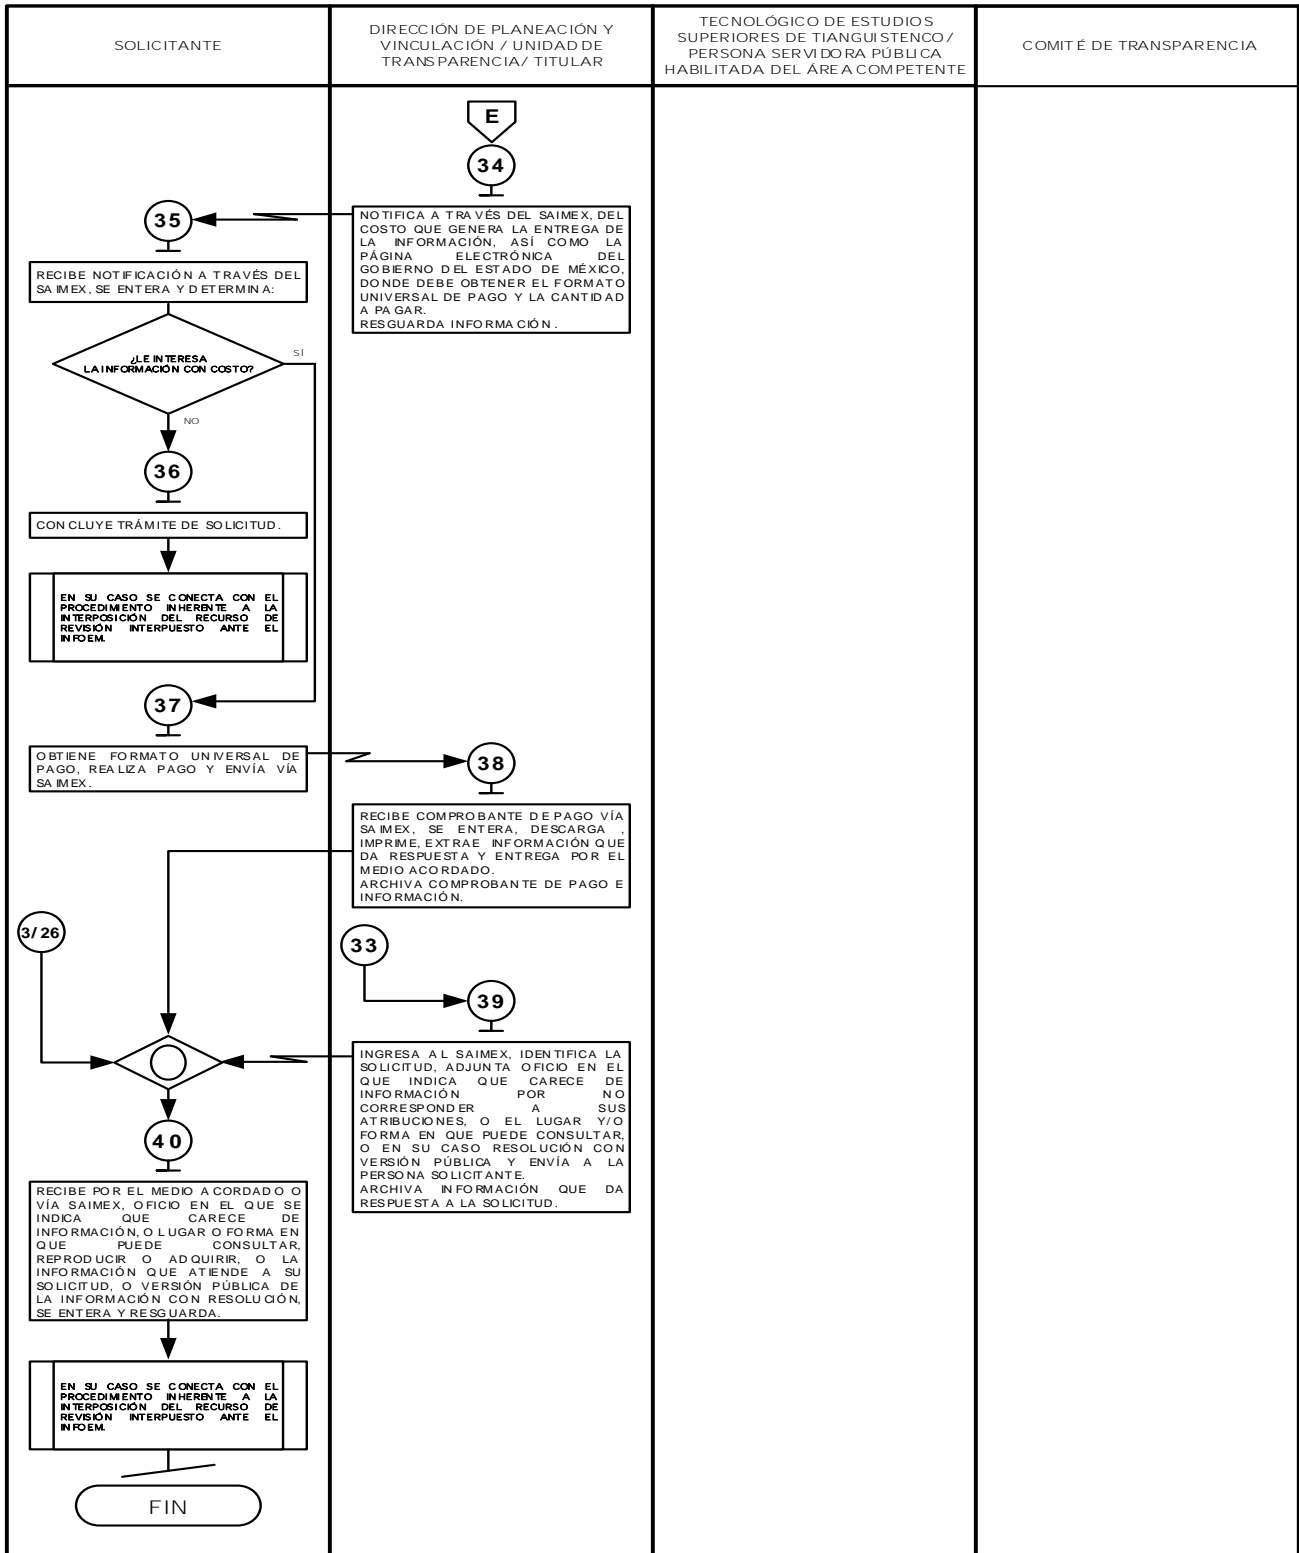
| SOLICITANTE | DIRECCIÓN DE PLANEACIÓN Y VINCULACIÓN / UNIDAD DE TRANSPARENCIA/ TITULAR | TECNOLÓGICO DE ESTUDIOS SUPERIORES DE TIANGUISTENCO / PERSONA SERVIDORA PÚBLICA HABILITADA DEL ÁREA COMPETENTE | COMITÉ DE TRANSPARENCIA |
|---|---|---|---|

E

34

NOTIFICA A TRAVÉS DEL SAIMEX, DEL COSTO QUE GENERA LA ENTREGA DE LA INFORMACIÓN, ASÍ COMO LA PÁGINA ELECTRÓNICA DEL GOBIERNO DEL ESTADO DE MÉXICO, DONDE DEBE OBTENER EL FORMATO UNIVERSAL DE PAGO Y LA CANTIDAD A PAGAR.
RESGUARDA INFORMACIÓN.

35

RECIBE NOTIFICACIÓN A TRAVÉS DEL SAIMEX, SE ENTERA Y DETERMINA:

¿LE INTERESA LA INFORMACIÓN CON COSTO?

SÍ

NO

36

CONCLUYE TRÁMITE DE SOLICITUD.

EN SU CASO SE CONECTA CON EL PROCEDIMIENTO INHERENTE A LA INTERPOSICIÓN DEL RECURSO DE REVISIÓN INTERPUESTO ANTE EL INFOEM.

37

OBTIENE FORMATO UNIVERSAL DE PAGO, REALIZA PAGO Y ENVÍA VÍA SAIMEX.

38

RECIBE COMPROBANTE DE PAGO VÍA SAIMEX, SE ENTERA, DESCARGA , IMPRIME, EXTRAE INFORMACIÓN QUE DA RESPUESTA Y ENTREGA POR EL MEDIO ACORDADO.
ARCHIVA COMPROBANTE DE PAGO E INFORMACIÓN.

3/26

33

39

INGRESA AL SAIMEX, IDENTIFICA LA SOLICITUD, ADJUNTA OFICIO EN EL QUE INDICA QUE CARECE DE INFORMACIÓN POR NO CORRESPONDER A SUS ATRIBUCIONES, O EL LUGAR Y/O FORMA EN QUE PUEDE CONSULTAR, O EN SU CASO RESOLUCIÓN CON VERSIÓN PÚBLICA Y ENVÍA A LA PERSONA SOLICITANTE.
ARCHIVA INFORMACIÓN QUE DA RESPUESTA A LA SOLICITUD.

40

RECIBE POR EL MEDIO ACORDADO O VÍA SAIMEX, OFICIO EN EL QUE SE INDICA QUE CARECE DE INFORMACIÓN, O LUGAR O FORMA EN QUE PUEDE CONSULTAR, REPRODUCIR O ADQUIRIR, O LA INFORMACIÓN QUE ATIENDE A SU SOLICITUD, O VERSIÓN PÚBLICA DE LA INFORMACIÓN CON RESOLUCIÓN, SE ENTERA Y RESGUARDA.

EN SU CASO SE CONECTA CON EL PROCEDIMIENTO INHERENTE A LA INTERPOSICIÓN DEL RECURSO DE REVISIÓN INTERPUESTO ANTE EL INFOEM.

FIN